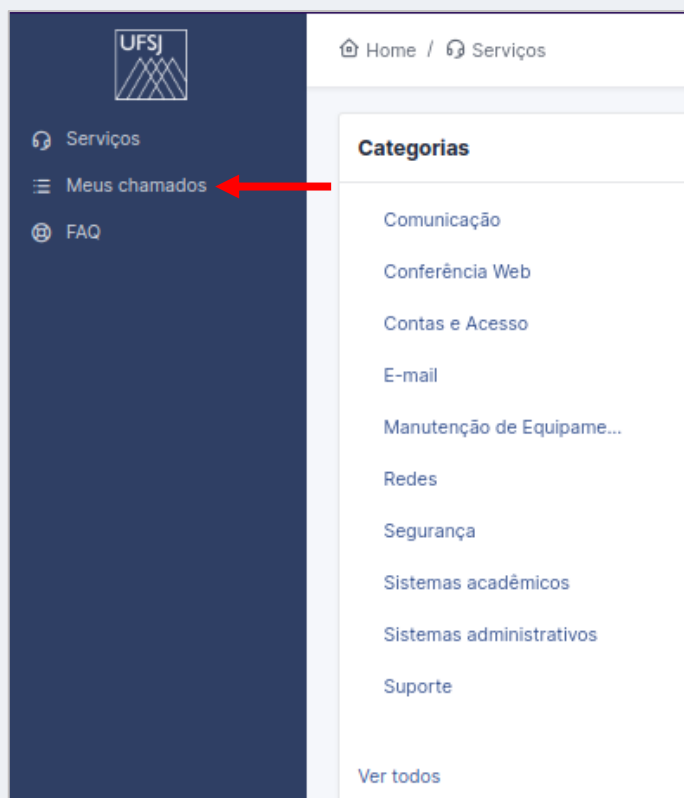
UFSJ

Serviços

Meus chamados

FAQ

Home / Serviços

Categorias

Comunicação

Conferência Web

Contas e Acesso

E-mail

Manutenção de Equipame...

Redes

Segurança

Sistemas acadêmicos

Sistemas administrativos

Suporte

Ver todos